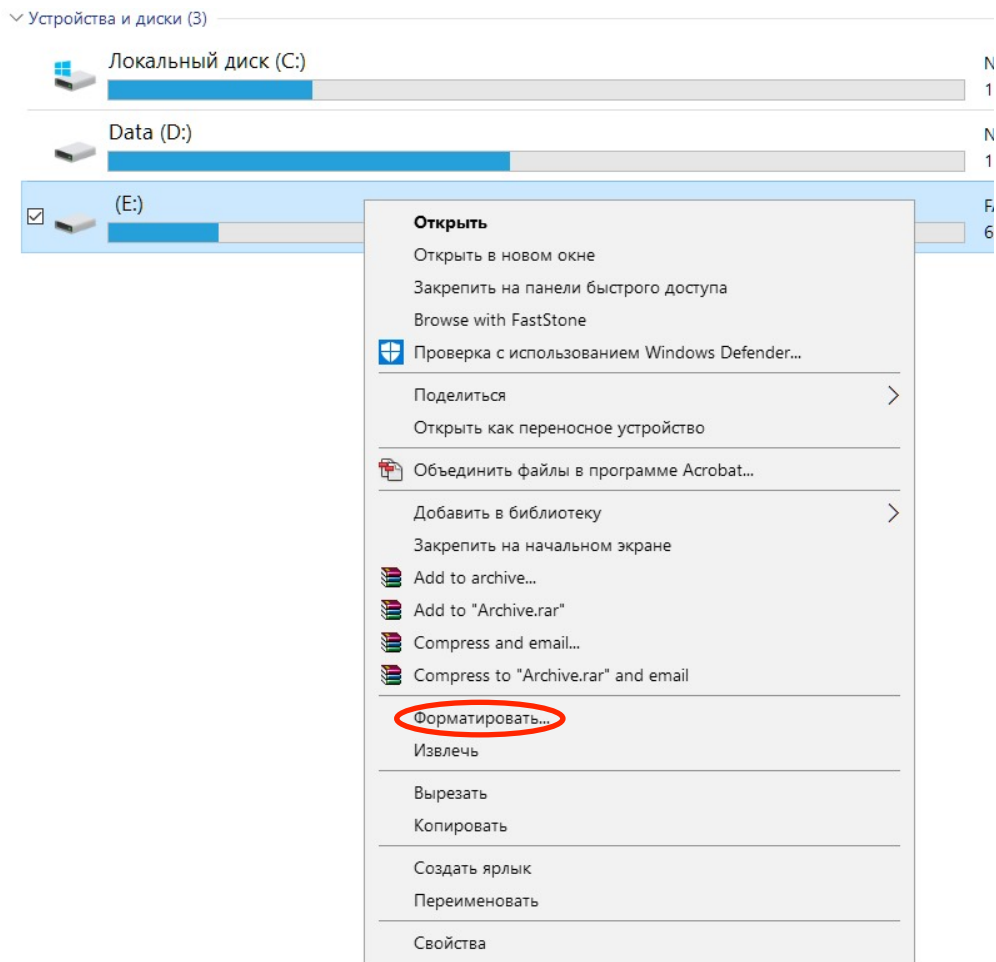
Устройства и диски (3)

Локальный диск (C:)

N
1

Data (D:)

N
1

(E:)

F
6

Открыть
Открыть в новом окне
Закрепить на панели быстрого доступа
Browse with FastStone
Проверка с использованием Windows Defender...

Поделиться
Открыть как переносное устройство

Объединить файлы в программе Acrobat...

Добавить в библиотеку
Закрепить на начальном экране
Add to archive...
Add to "Archive.rar"
Compress and email...
Compress to "Archive.rar" and email

Форматировать...
Извлечь

Вырезать
Копировать

Создать ярлык
Переименовать

Свойства